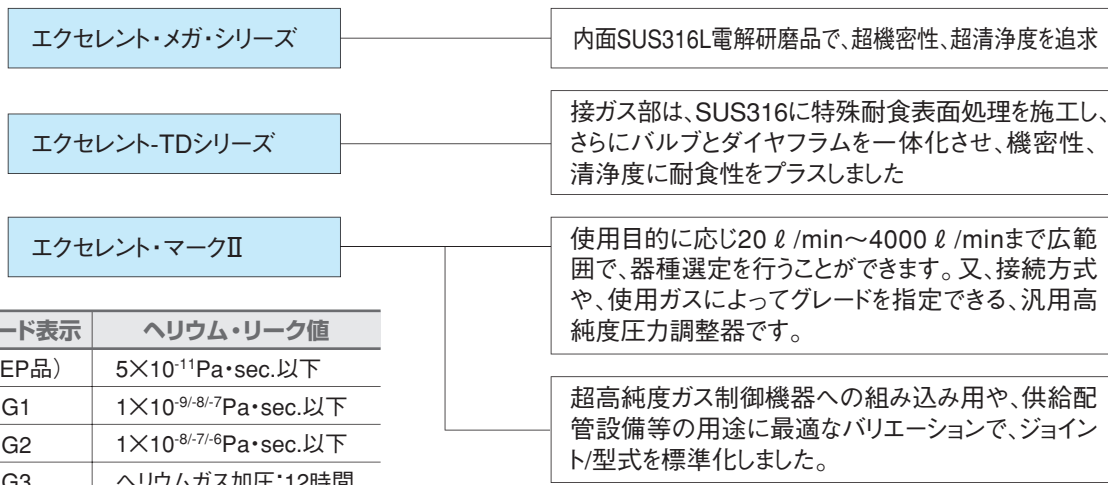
エクセレント・メガ・シリーズ

内面SUS316L電解研磨品で、超機密性、超清浄度を追求

エクセレント-TDシリーズ

接ガス部は、SUS316に特殊耐食表面処理を施工し、さらにバルブとダイヤフラムを一体化させ、機密性、清浄度に耐食性をプラスしました

エクセレント・マークⅡ

使用目的に応じ20 ℓ /min～4000 ℓ /minまで広範囲で、器種選定を行うことができます。又、接続方式や、使用ガスによってグレードを指定できる、汎用高純度圧力調整器です。

超高純度ガス制御機器への組み込み用や、供給配管設備等の用途に最適なバリエーションで、ジョイント/型式を標準化しました。

| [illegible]ード表示 | ヘリウム・リーク値 |
|---|---|
| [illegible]EP品) | 5×$10^{-11}$Pa・sec.以下 |
| G1 | 1×$10^{-9/-8/-7}$Pa・sec.以下 |
| G2 | 1×$10^{-8/-7/-6}$Pa・sec.以下 |
| G3 | ヘリウムガス加圧:12時間 |